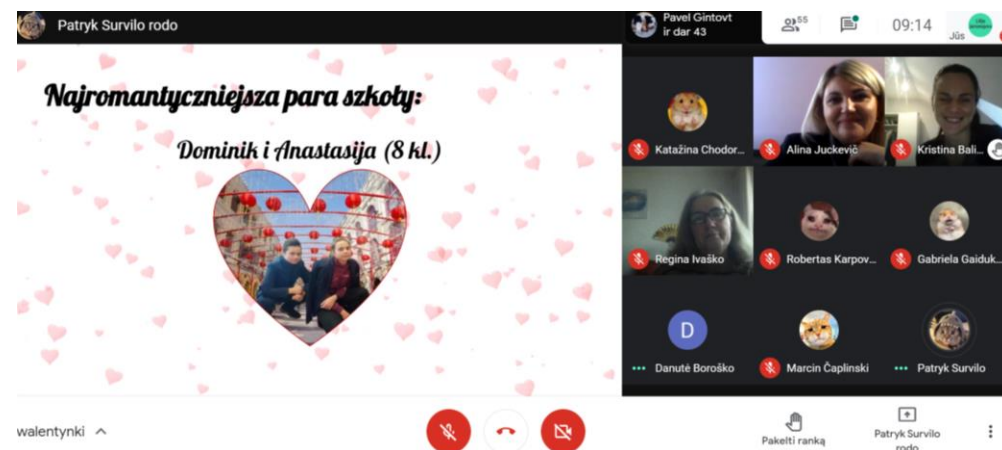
Patryk Survilo rodo

Pavel Gintovt ir dar 43

55

09:14

Jūs

Najromantyczniejsza para szkoły:

Dominik i Anastasija (8 kl.)

Katažina Chodor...

Alina Juckevič

Kristina Bali...

Regina Ivaško

Robertas Karpov...

Gabriela Gaiduk...

D

Danutė Boroško

Marcin Čaplinski

Patryk Survilo

walentynki ^

Pakelti ranką

Patryk Survilo rodo